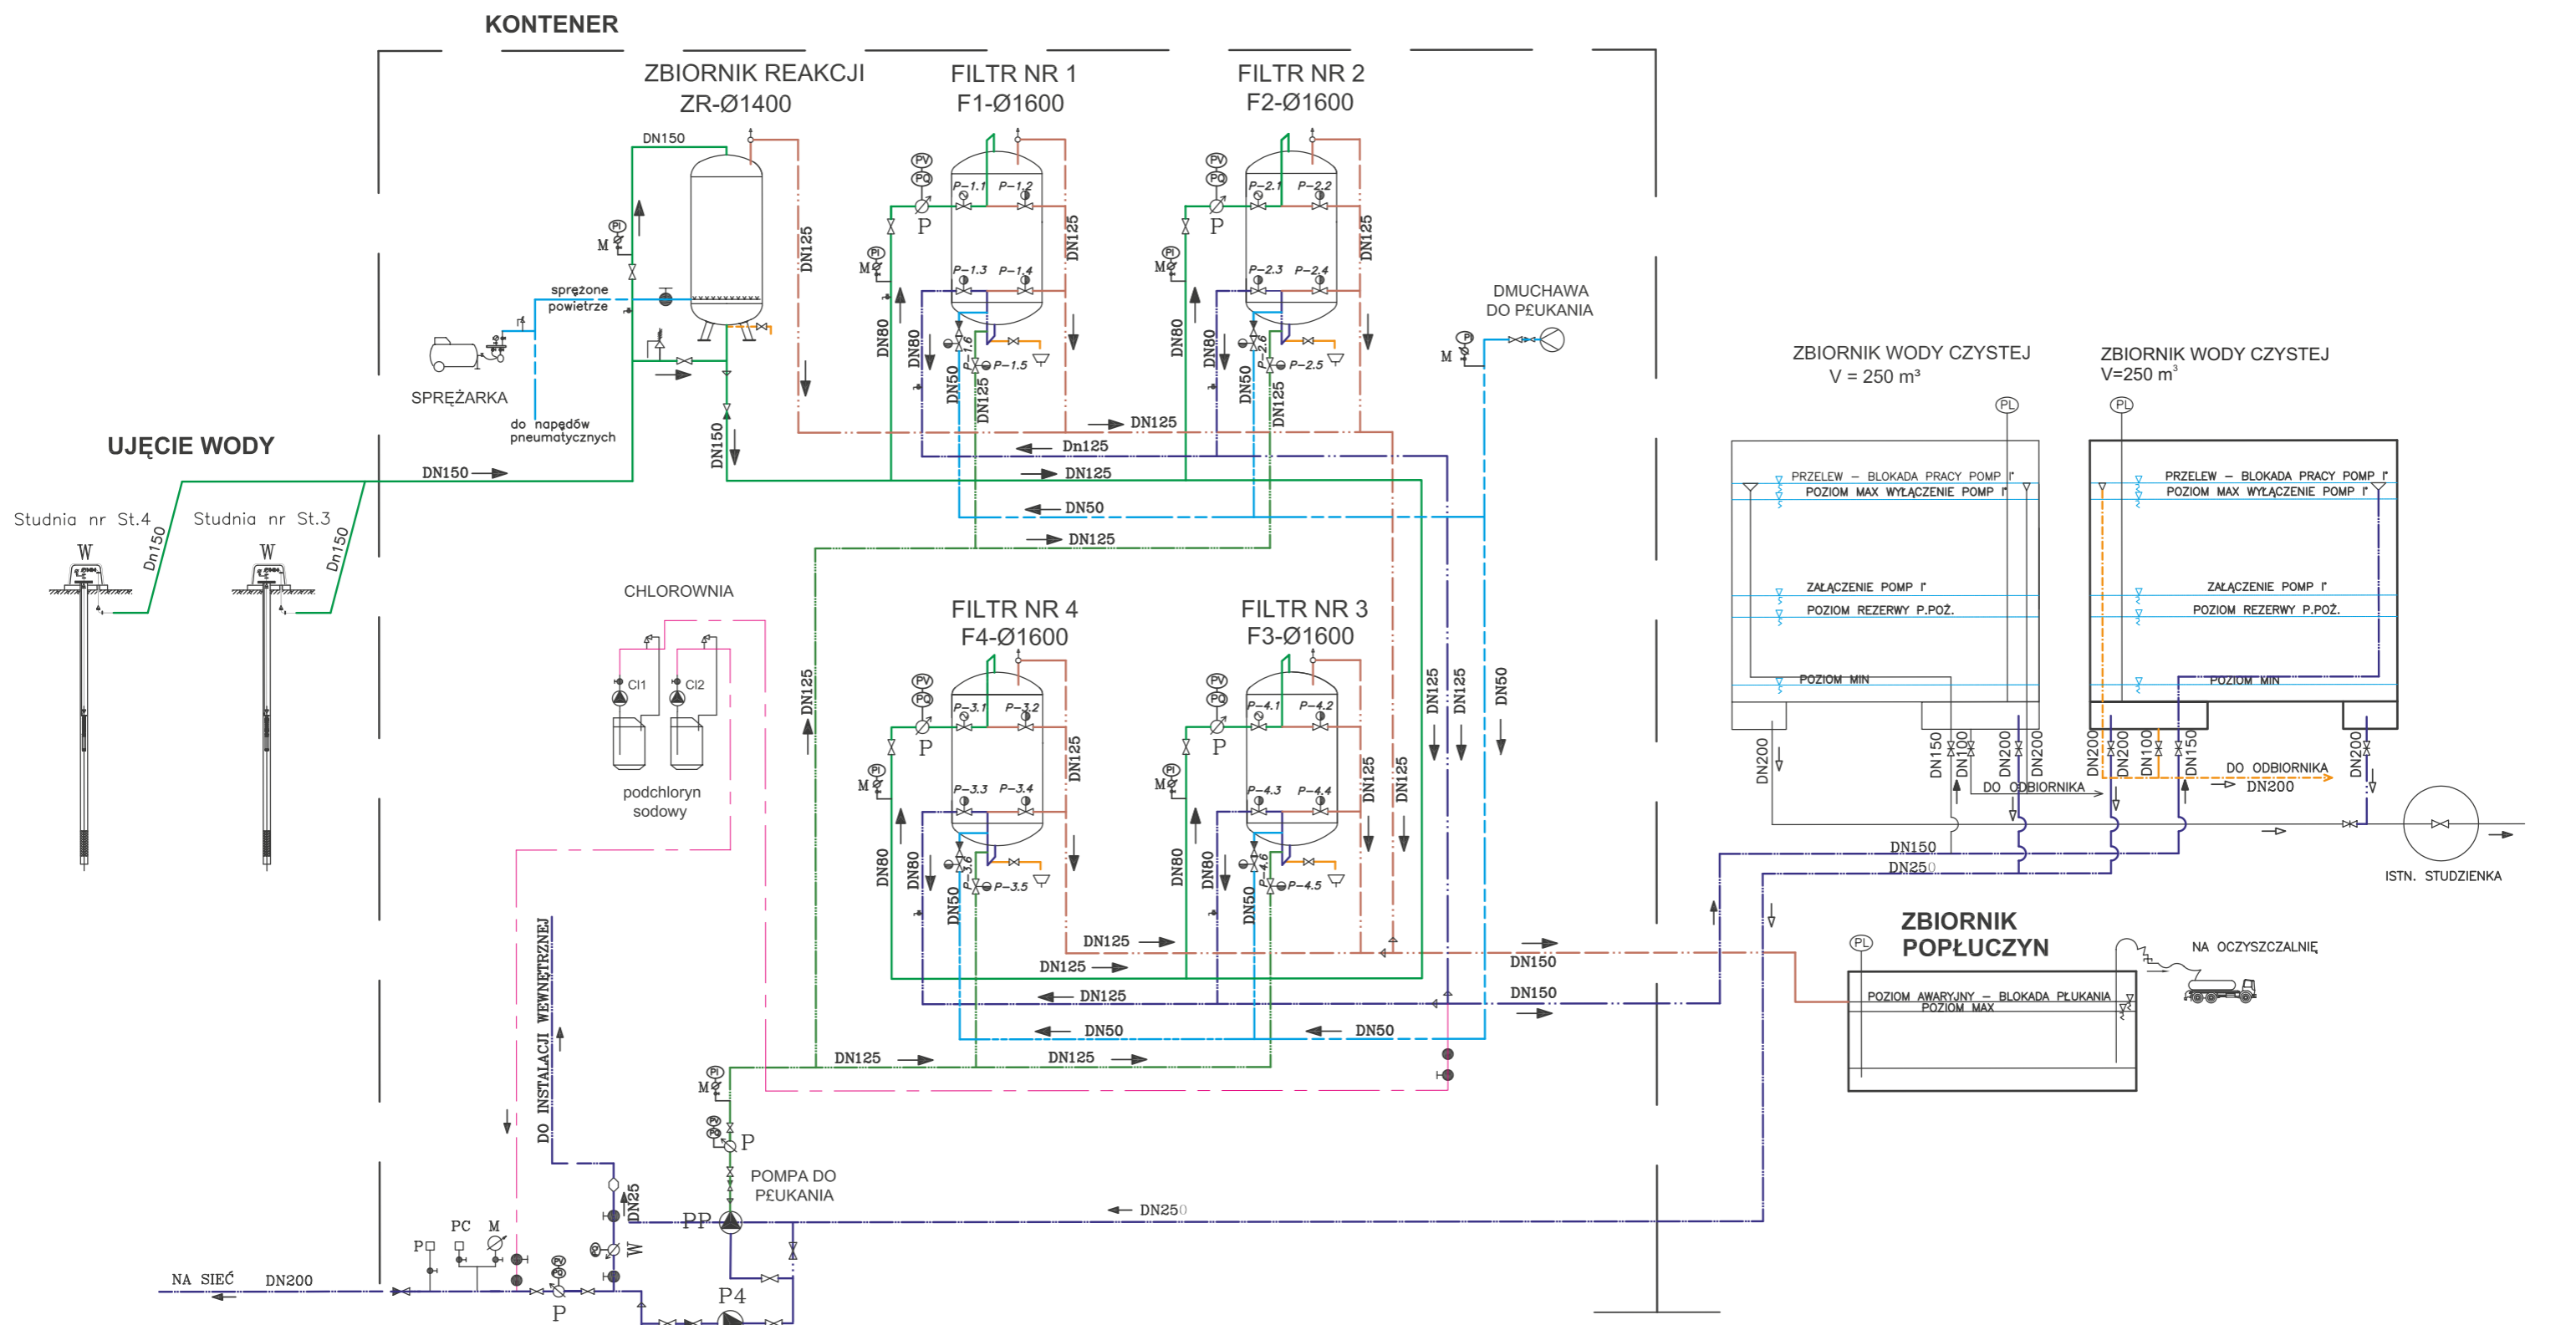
KONTENER

ZBIORNIK REAKCJI
ZR-Ø1400

FILTR NR 1
F1-Ø1600

FILTR NR 2
F2-Ø1600

DN150

PV
PO
P-1.1 P-1.2
P
DN125
M PI
P-1.3 P-1.4
DN80 DN80 DN50 DN125
P-1.6 P-1.5

PV
PO
P-2.1 P-2.2
P
DN125
M PI
P-2.3 P-2.4
DN80 DN80 DN50 DN125
P-2.6 P-2.5

M PI
DN125
sprężone powietrze
SPRĘŻARKA
do napędów pneumatycznych
DN150

DMUCHAWA DO PŁUKANIA
M PI

UJĘCIE WODY
DN150
DN125
Dn125
DN125
DN50
DN125

Studnia nr St.4
Studnia nr St.3
W
W
Dn150
Dn150

ZBIORNIK WODY CZYSTEJ
V = 250 m³

ZBIORNIK WODY CZYSTEJ
V=250 m³

PL
PL

PRZELEW – BLOKADA PRACY POMP I°
POZIOM MAX WYŁĄCZENIE POMP I°
ZAŁĄCZENIE POMP I°
POZIOM REZERWY P.POŻ.
POZIOM MIN

PRZELEW – BLOKADA PRACY POMP I°
POZIOM MAX WYŁĄCZENIE POMP I°
ZAŁĄCZENIE POMP I°
POZIOM REZERWY P.POŻ.
POZIOM MIN

CHLOROWNIA
Cl1
Cl2
podchloryn sodowy

FILTR NR 4
F4-Ø1600

FILTR NR 3
F3-Ø1600

PV
PO
P-3.1 P-3.2
P
DN125
M PI
P-3.3 P-3.4
DN80 DN80 DN50
P-3.6 P-3.5

PV
PO
P-4.1 P-4.2
P
DN125 DN125
M PI
P-4.3 P-4.4
DN80 DN80 DN50
P-4.6 P-4.5

DN125
DN125 DN125 DN50

DN200
DN150 DN100 DN200 DN200
DO ODBIORNIKA
DN200 DN200 DN100 DN150
DO ODBIORNIKA
DN200
DN200
DN150
DN250
ISTN. STUDZIENKA

ZBIORNIK POPŁUCZYN
PL
NA OCZYSZCZALNIĘ
POZIOM AWARYJNY – BLOKADA PŁUKANIA
POZIOM MAX

DN125
DN125
DN125
DN50
DN50
DN150
DN150
DN125
DN125

DO INSTALACJI WEWNĘTRZNEJ
M PI
P
POMPA DO PŁUKANIA
PP
DN25
W
DN250
PC M
P
P
P4
NA SIEĆ
DN200